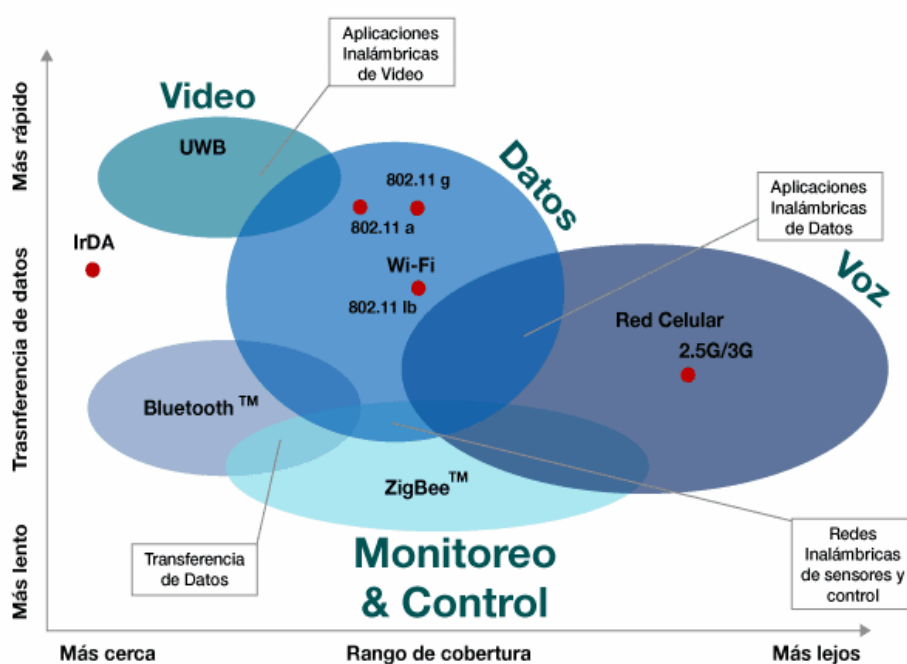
Aplicaciones Inalámbricas de Video

Video

UWB

Datos

802.11 g

802.11 a

IrDA

Wi-Fi

802.11 Ib

Aplicaciones Inalámbricas de Datos

Voz

Red Celular

2.5G/3G

Bluetooth$^{TM}$

ZigBee$^{TM}$

Transferencia de Datos

Monitoreo & Control

Redes Inalámbricas de sensores y control

Más rápido

Trasnferencia de datos

Más lento

Más cerca

Rango de cobertura

Más lejos